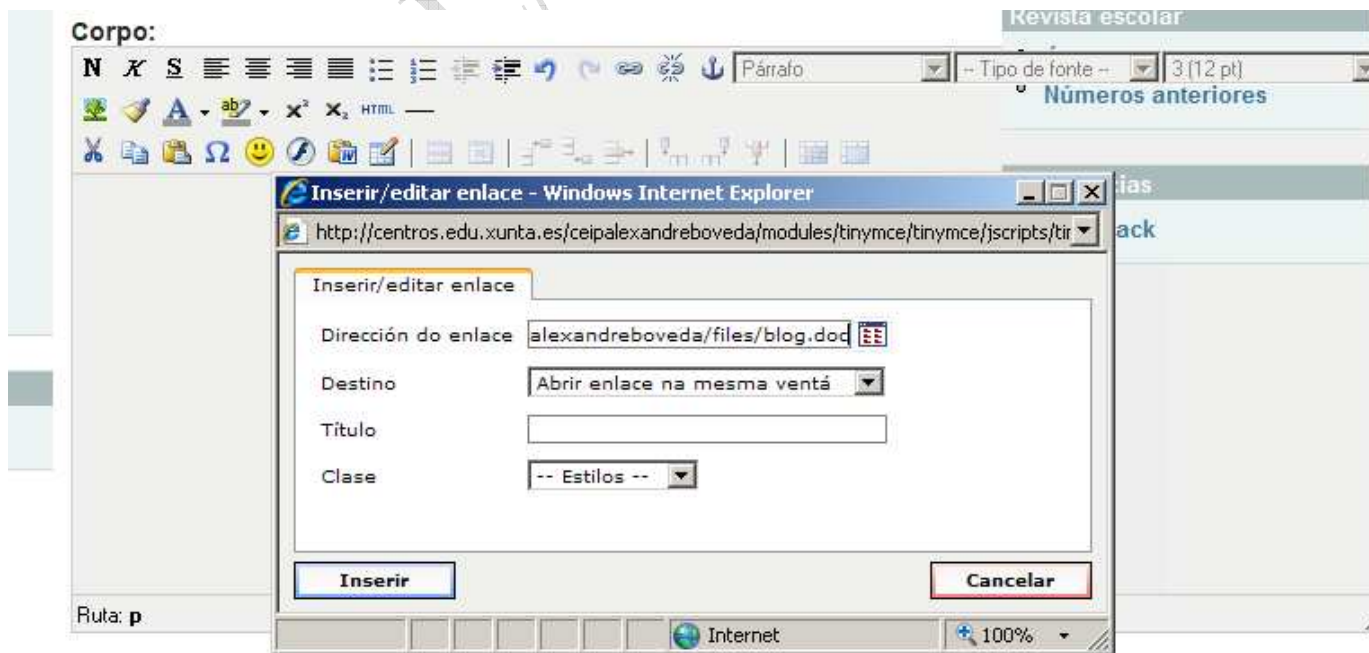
Corpo:

N K S HTML — Párrafo -- Tipo de fonte -- 3 (12 pt)

Revista escolar

Números anteriores

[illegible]cias

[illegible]ack

Inserir/editar enlace - Windows Internet Explorer

http://centros.edu.xunta.es/ceipalexandreboveda/modules/tinymce/tinymce/jscripts/tir

Inserir/editar enlace

Dirección do enlace alexandreboveda/files/blog.doc

Destino Abrir enlace na mesma ventá

Título

Clase -- Estilos --

Inserir

Cancelar

Ruta: p

Internet

100%